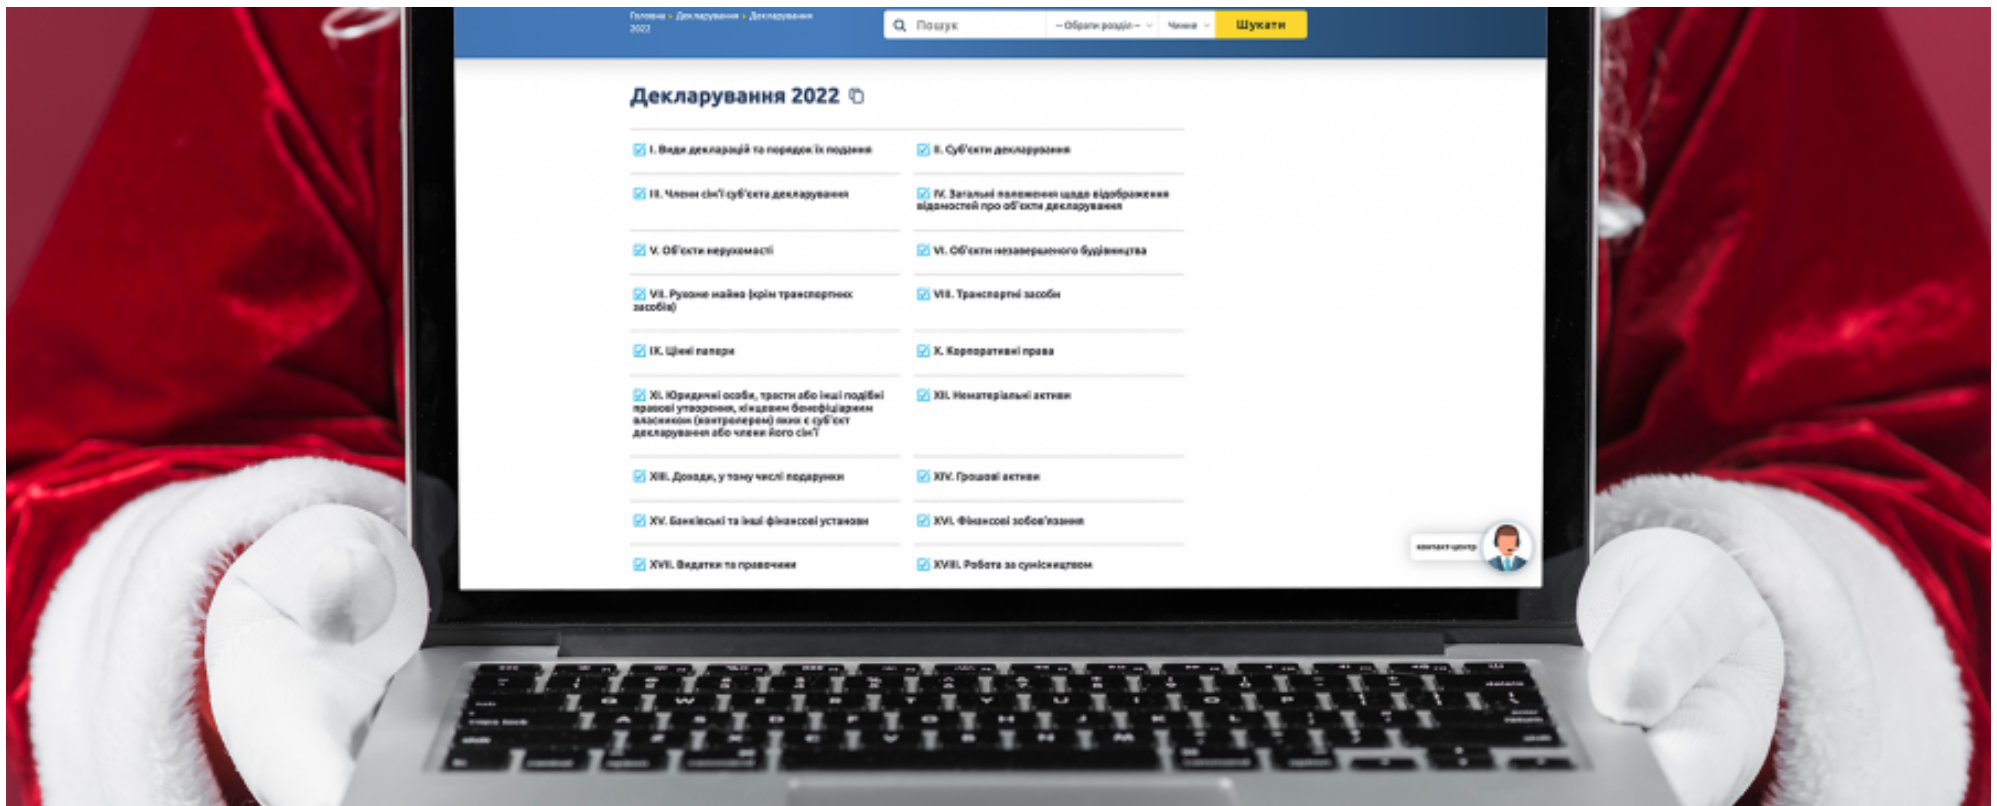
Головна » Декларування » Декларування 2022

Пошук

-- Обрати розділ --

Чинне

Шукати

Декларування 2022

I. Види декларацій та порядок їх подання

II. Суб'єкти декларування

III. Члени сім'ї суб'єкта декларування

IV. Загальні положення щодо відображення відомостей про об'єкти декларування

V. Об'єкти нерухомості

VI. Об'єкти незавершеного будівництва

VII. Рухоме майно (крім транспортних засобів)

VIII. Транспортні засоби

IX. Цінні папери

X. Корпоративні права

XI. Юридичні особи, трасти або інші подібні правові утворення, кінцевим бенефіціарним власником (контролером) яких є суб'єкт декларування або член його сім'ї

XII. Нематеріальні активи

XIII. Доходи, у тому числі подарунки

XIV. Грошові активи

XV. Банківські та інші фінансові установи

XVI. Фінансові зобов'язання

XVII. Видатки та правочини

XVIII. Робота за сумісництвом

контакт-центр